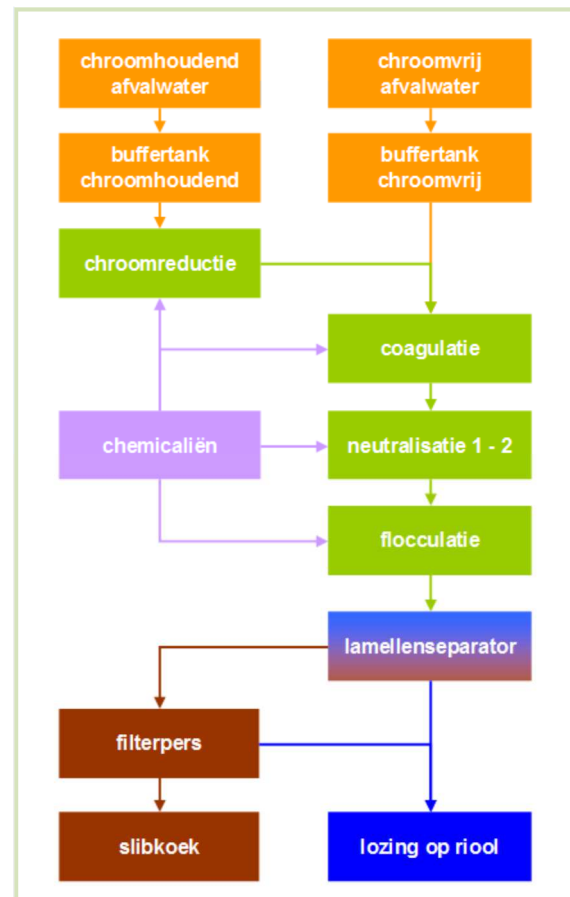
chroomhoudend afvalwater

chroomvrij afvalwater

buffertank chroomhoudend

buffertank chroomvrij

chroomreductie

coagulatie

chemicaliën

neutralisatie 1 - 2

flocculatie

lamellenseparator

filterpers

slibkoek

lozing op riool